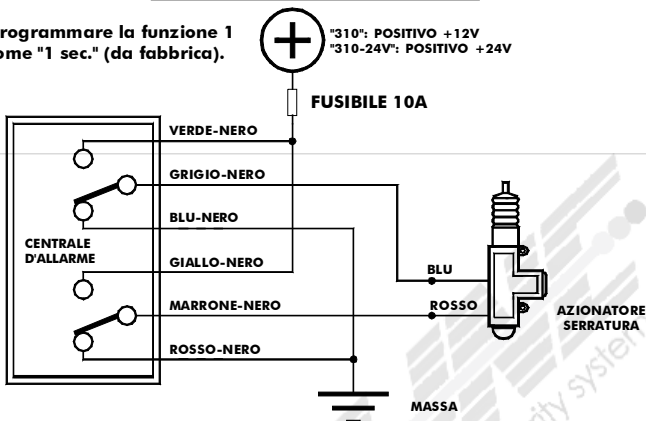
rogrammare la funzione 1 ome "1 sec." (da fabbrica).

"310": POSITIVO +12V
"310-24V": POSITIVO +24V

FUSIBILE 10A

VERDE-NERO
GRIGIO-NERO
BLU-NERO
CENTRALE D'ALLARME
GIALLO-NERO
MARRONE-NERO
ROSSO-NERO

BLU
ROSSO
AZIONATORE SERRATURA

MASSA

ity syster